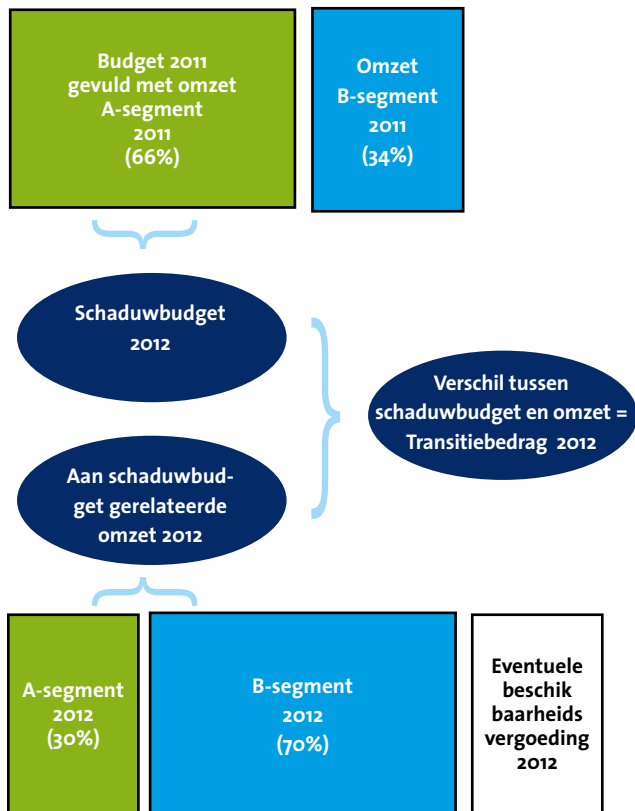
Budget 2011 gevuld met omzet A-segment 2011 (66%)

Omzet B-segment 2011 (34%)

Schaduwbudget 2012

Aan schaduwbudget gerelateerde omzet 2012

Verschil tussen schaduwbudget en omzet = Transitiebedrag 2012

A-segment 2012 (30%)

B-segment 2012 (70%)

Eventuele beschik baarheids vergoeding 2012